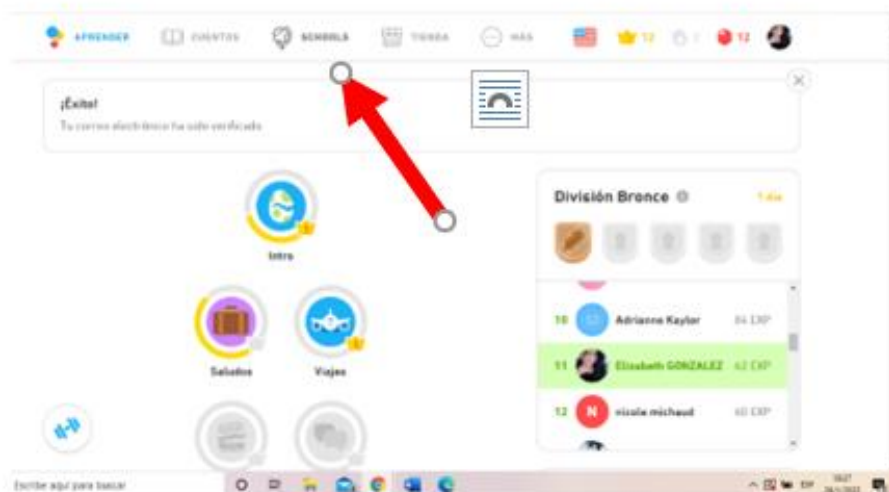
APRENDER CUENTOS SCHOOLS TIENDA MÁS 12 1 12

¡Éxito!

Tu correo electrónico ha sido verificado

Intro

Saludos Viajes

División Bronce 1 día

10 Adrianne Kaylor 84 EXP

11 Elizabeth GONZALEZ 62 EXP

12 N nicole michaud 60 EXP

Escribe aquí para buscar